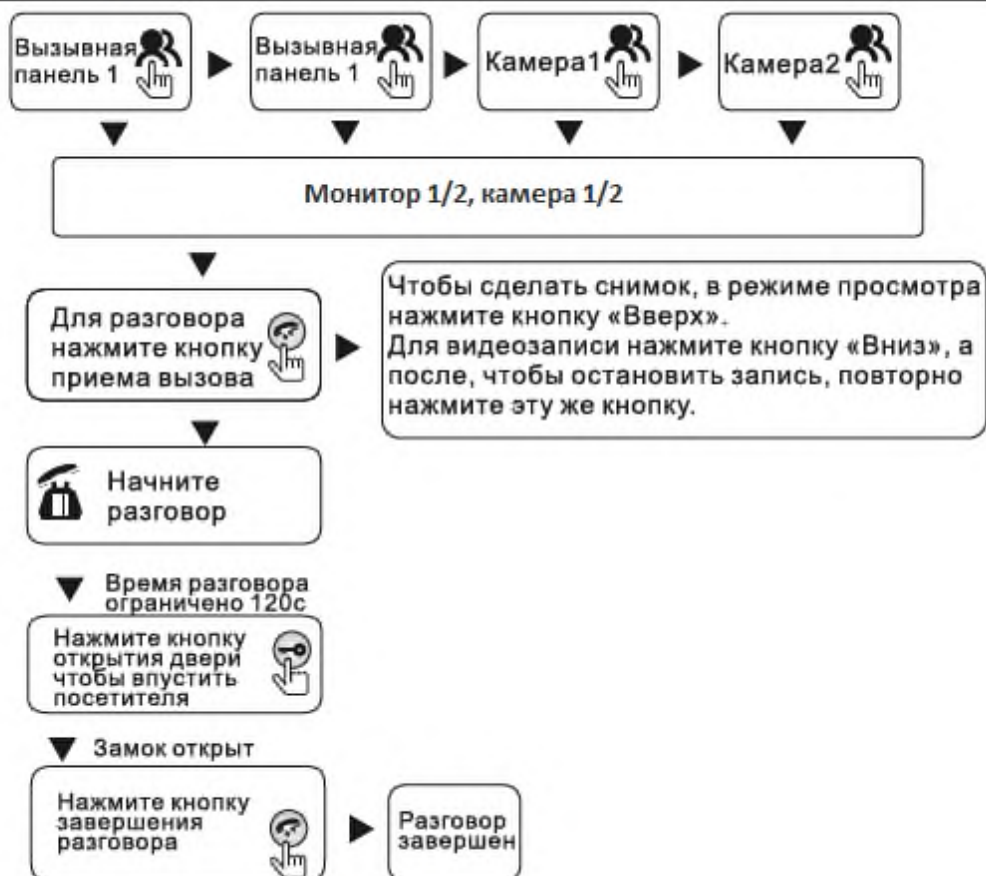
Вызывная панель 1

Вызывная панель 1

Камера1

Камера2

Монитор 1/2, камера 1/2

Для разговора нажмите кнопку приема вызова

Чтобы сделать снимок, в режиме просмотра нажмите кнопку «Вверх».
Для видеозаписи нажмите кнопку «Вниз», а после, чтобы остановить запись, повторно нажмите эту же кнопку.

Начните разговор

Время разговора ограничено 120с

Нажмите кнопку открытия двери чтобы впустить посетителя

Замок открыт

Нажмите кнопку завершения разговора

Разговор завершен